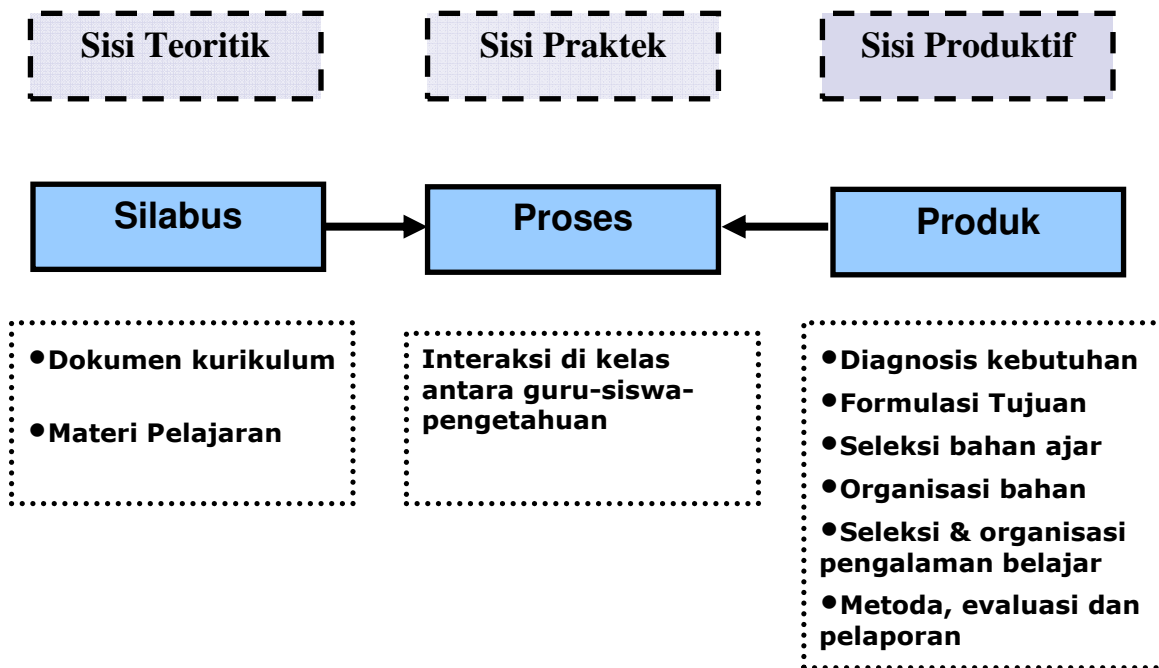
Sisi Teoritik

Sisi Praktek

Sisi Produktif

Silabus

Proses

Produk

•Dokumen kurikulum

•Materi Pelajaran

Interaksi di kelas antara guru-siswa-pengetahuan

•Diagnosis kebutuhan

•Formulasi Tujuan

•Seleksi bahan ajar

•Organisasi bahan

•Seleksi & organisasi pengalaman belajar

•Metoda, evaluasi dan pelaporan